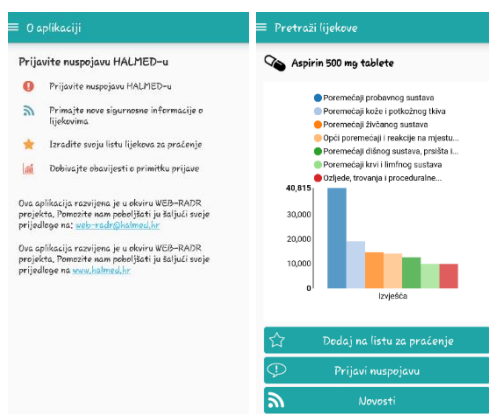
O aplikaciji

Prijavite nuspojavu HALMED-u

Prijavite nuspojavu HALMED-u

Primajte nove sigurnosne informacije o lijekovima

Izradite svoju listu lijekova za praćenje

Dobivajte obavijesti o primitku prijave

Ova aplikacija razvijena je u okviru WEB-RADR projekta. Pomozite nam poboljšati ju šaljući svoje prijedloge na: web-radr@halmed.hr

Ova aplikacija razvijena je u okviru WEB-RADR projekta. Pomozite nam poboljšati ju šaljući svoje prijedloge na www.halmed.hr

Pretraži lijekove

Aspirin 500 mg tablete

Poremećaji probavnog sustava
Poremećaji kože i potkožnog tkiva
Poremećaji živčanog sustava
Opći poremećaji i reakcije na mjestu...
Poremećaji dišnog sustava, prsišta i...
Poremećaji krvi i limfnog sustava
Ozljede, trovanja i proceduralne...

40,815
30,000
20,000
10,000
Izvješća

Dodaj na listu za praćenje

Prijavi nuspojavu

Novosti